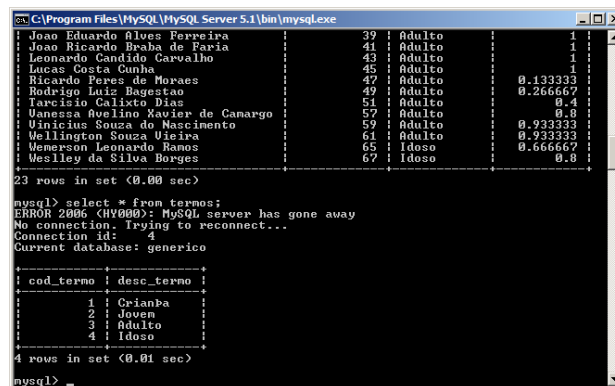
C:\Program Files\MySQL\MySQL Server 5.1\bin\mysql.exe

| Joao Eduardo Alves Ferreira | 39 | Adulto | 1 |
| Joao Ricardo Braba de Faria | 41 | Adulto | 1 |
| Leonardo Candido Carvalho | 43 | Adulto | 1 |
| Lucas Costa Cunha | 45 | Adulto | 1 |
| Ricardo Peres de Moraes | 47 | Adulto | 0.133333 |
| Rodrigo Luiz Bagestao | 49 | Adulto | 0.266667 |
| Tarcisio Calixto Dias | 51 | Adulto | 0.4 |
| Vanessa Avelino Xavier de Camargo | 57 | Adulto | 0.8 |
| Vinicius Souza do Nascimento | 59 | Adulto | 0.933333 |
| Wellington Souza Vieira | 61 | Adulto | 0.933333 |
| Wemerson Leonardo Ramos | 65 | Idoso | 0.666667 |
| Weslley da Silva Borges | 67 | Idoso | 0.8 |

23 rows in set (0.00 sec)

mysql> select * from termos;
ERROR 2006 (HY000): MySQL server has gone away
No connection. Trying to reconnect...
Connection id: 4
Current database: generico

| cod_termo | desc_termo |
|---|---|
| 1 | Crianþa |
| 2 | Jovem |
| 3 | Adulto |
| 4 | Idoso |

4 rows in set (0.01 sec)

mysql> _